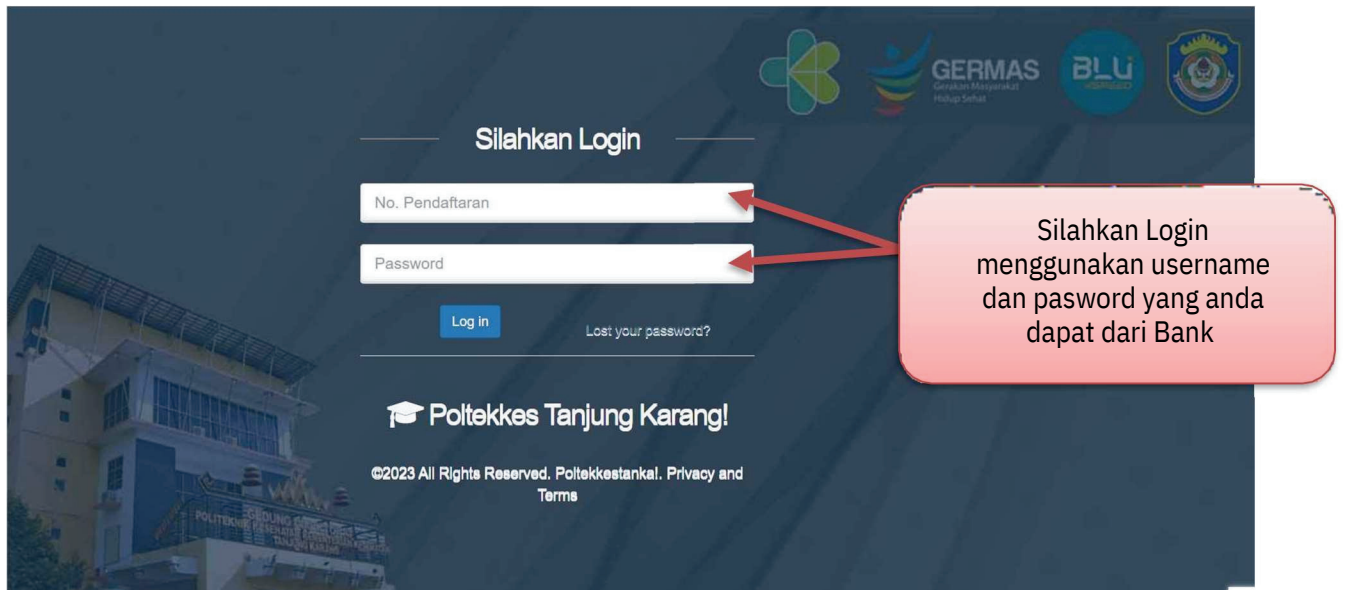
GERMAS
Gerakan Masyarakat Hidup Sehat

BLU

Silahkan Login

No. Pendaftaran

Password

Log in

Lost your password?

Poltekkes Tanjung Karang!

©2023 All Rights Reserved. Poltekkestankal. Privacy and Terms

Silahkan Login menggunakan username dan pasword yang anda dapat dari Bank

POLITEKNIK KESEHATAN TANJUNG KARANG